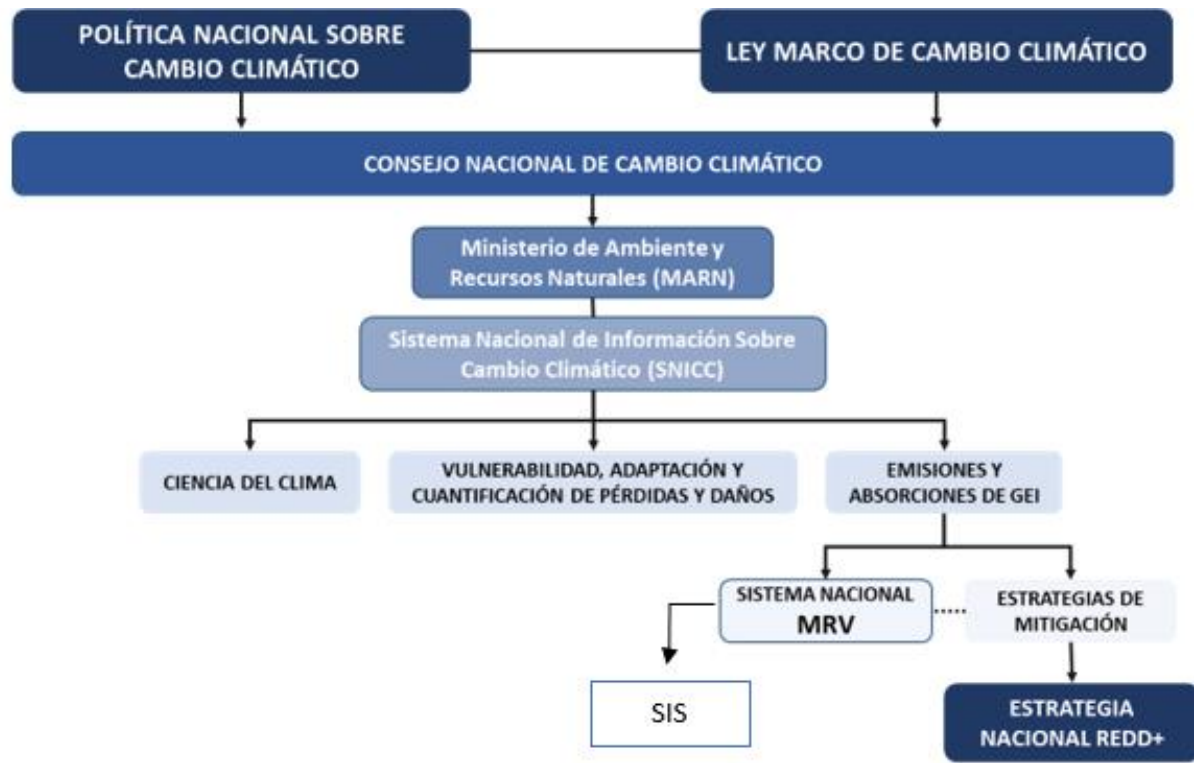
POLÍTICA NACIONAL SOBRE CAMBIO CLIMÁTICO

LEY MARCO DE CAMBIO CLIMÁTICO

CONSEJO NACIONAL DE CAMBIO CLIMÁTICO

Ministerio de Ambiente y Recursos Naturales (MARN)

Sistema Nacional de Información Sobre Cambio Climático (SNICC)

CIENCIA DEL CLIMA

VULNERABILIDAD, ADAPTACIÓN Y CUANTIFICACIÓN DE PÉRDIDAS Y DAÑOS

EMISIONES Y ABSORCIONES DE GEI

SISTEMA NACIONAL MRV

ESTRATEGIAS DE MITIGACIÓN

SIS

ESTRATEGIA NACIONAL REDD+